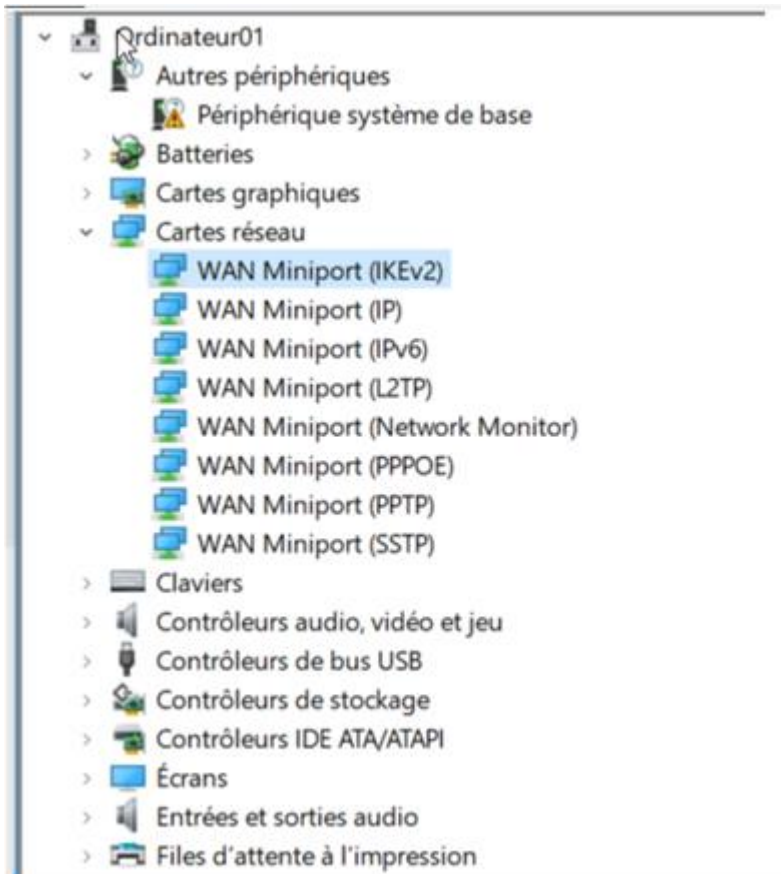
Ordinateur01
Autres périphériques
Périphérique système de base
Batteries
Cartes graphiques
Cartes réseau
WAN Miniport (IKEv2)
WAN Miniport (IP)
WAN Miniport (IPv6)
WAN Miniport (L2TP)
WAN Miniport (Network Monitor)
WAN Miniport (PPPOE)
WAN Miniport (PPTP)
WAN Miniport (SSTP)
Claviers
Contrôleurs audio, vidéo et jeu
Contrôleurs de bus USB
Contrôleurs de stockage
Contrôleurs IDE ATA/ATAPI
Écrans
Entrées et sorties audio
Files d'attente à l'impression